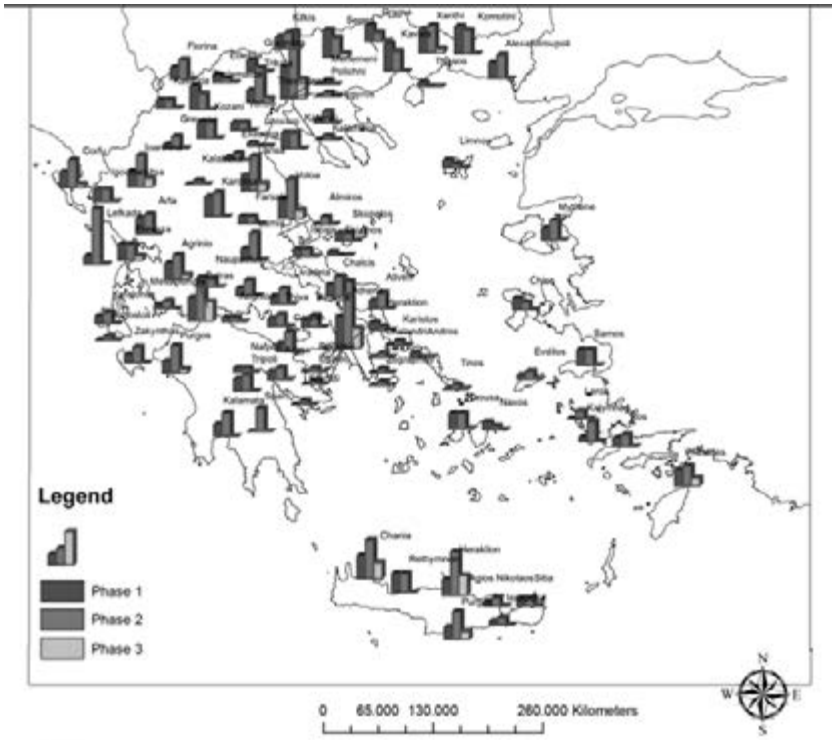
Kilkis
Serres
Drama
Xanthi
Komotini
Florina
Kavala
Alexandroupoli
Polichni
Kozani
Grevena
Limnos
Corfu
Ioannina
Kalabaka
Karditsa
Larissa
Almiros
Lefkada
Arta
Skopelos
Mytilene
Agrinio
Nafpaktos
Chalcis
Aliveri
Chios
Zakynthos
Pyrgos
Karistos
Andros
Samos
Tripoli
Nafplio
Tinos
Evdilos
Kalamata
Naxos
Legend
Phase 1
Phase 2
Phase 3
Chania
Rethymno
Heraklion
Agios Nikolaos
Sitia
N
W
E
S
0 65.000 130.000 260.000 Kilometers